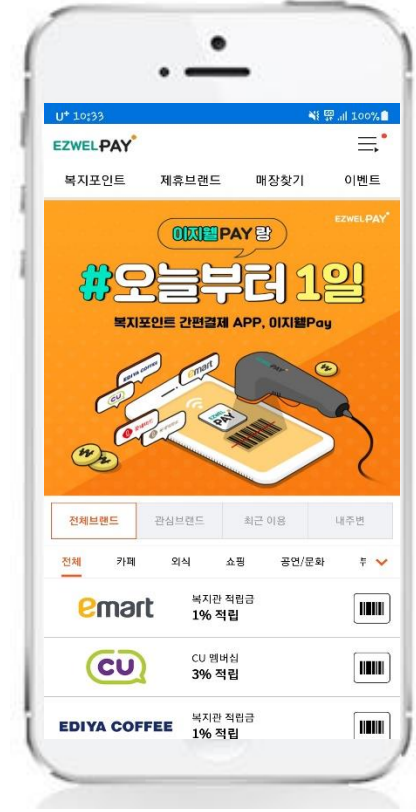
U+ 10:33 100%

EZWELPAY

복지포인트 제휴브랜드 매장찾기 이벤트

EZWELPAY

이지웰PAY랑

#오늘부터 1일

복지포인트 간편결제 APP, 이지웰Pay

EDIYA COFFEE

emart

CU

EZWEL PAY

전체브랜드 관심브랜드 최근 이용 내주변

전체 카페 외식 쇼핑 공연/문화 뷰

emart 복지관 적립금 1% 적립

CU CU 멤버십 3% 적립

EDIYA COFFEE 복지관 적립금 1% 적립